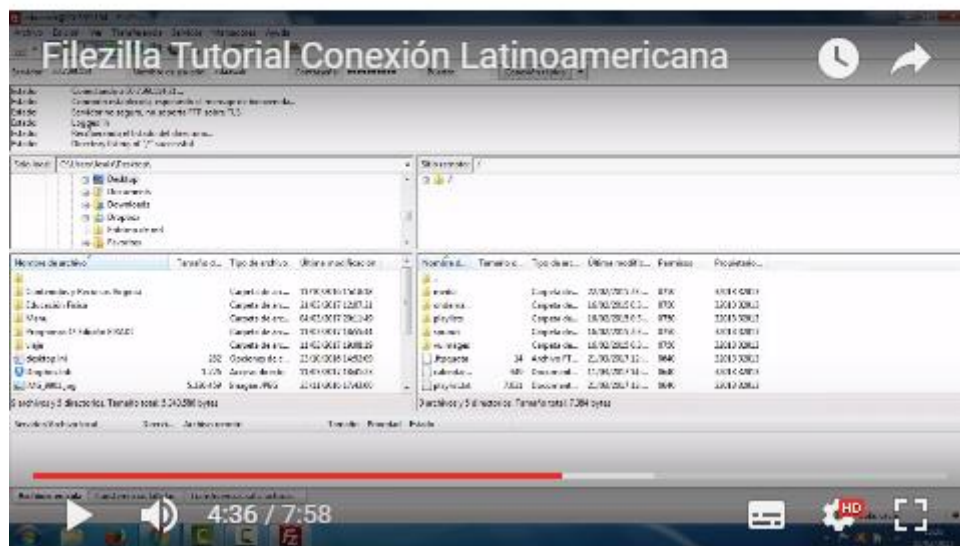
Filezilla Tutorial Conexión Latinoamericana

Archivo Edición Ver Transferencia Servidor Marcadores Ayuda

Servidor: Nombre de usuario: Contraseña: Puerto: Conexión rápida

Estado: Conectando a
Estado: Conexión establecida, esperando el mensaje de bienvenida...
Estado: Servidor no seguro, no soporta FTP sobre TLS.
Estado: Logged in
Estado: Recuperando el listado del directorio...
Estado: Directory listing of "/" successful

Sitio local: C:\Users\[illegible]\Desktop\
Desktop
Documents
Downloads
Dropbox
Favorites

Sitio remoto: /

| Nombre de archivo | Tamaño de... | Tipo de archivo | Última modificación |
|---|---|---|---|
| .. | | | |
| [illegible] | | Carpeta de arc... | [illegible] |
| Educación Física | | Carpeta de arc... | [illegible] |
| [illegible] | | Carpeta de arc... | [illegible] |
| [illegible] | | Carpeta de arc... | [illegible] |
| Viaje | | Carpeta de arc... | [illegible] |
| desktop.ini | 282 | Opciones de c... | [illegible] |
| Dropbox.lnk | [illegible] | Acceso directo | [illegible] |
| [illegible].jpg | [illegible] | Imagen JPEG | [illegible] |

5 archivos y 5 directorios. Tamaño total: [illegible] bytes

| Nombre d... | Tamaño d... | Tipo de arc... | Última modifi... | Permisos | Propietario... |
|---|---|---|---|---|---|
| .. | | | | | |
| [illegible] | | Carpeta de... | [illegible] | 0750 | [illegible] |
| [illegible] | | Carpeta de... | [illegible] | 0750 | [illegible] |
| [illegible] | | Carpeta de... | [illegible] | 0750 | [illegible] |
| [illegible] | | Carpeta de... | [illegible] | 0750 | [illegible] |
| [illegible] | | Carpeta de... | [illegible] | 0750 | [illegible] |
| .ftpquota | 34 | Archivo FT... | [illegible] | 0640 | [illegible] |
| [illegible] | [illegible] | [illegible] | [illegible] | 0640 | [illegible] |
| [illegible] | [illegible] | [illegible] | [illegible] | 0644 | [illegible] |

3 archivos y 5 directorios. Tamaño total: 7,384 bytes

Servidor/Archivo local Direcci... Archivo remoto Tamaño Prioridad Estado

Archivos en cola Transferencias fallidas Transferencias satisfactorias

4:36 / 7:58

HD